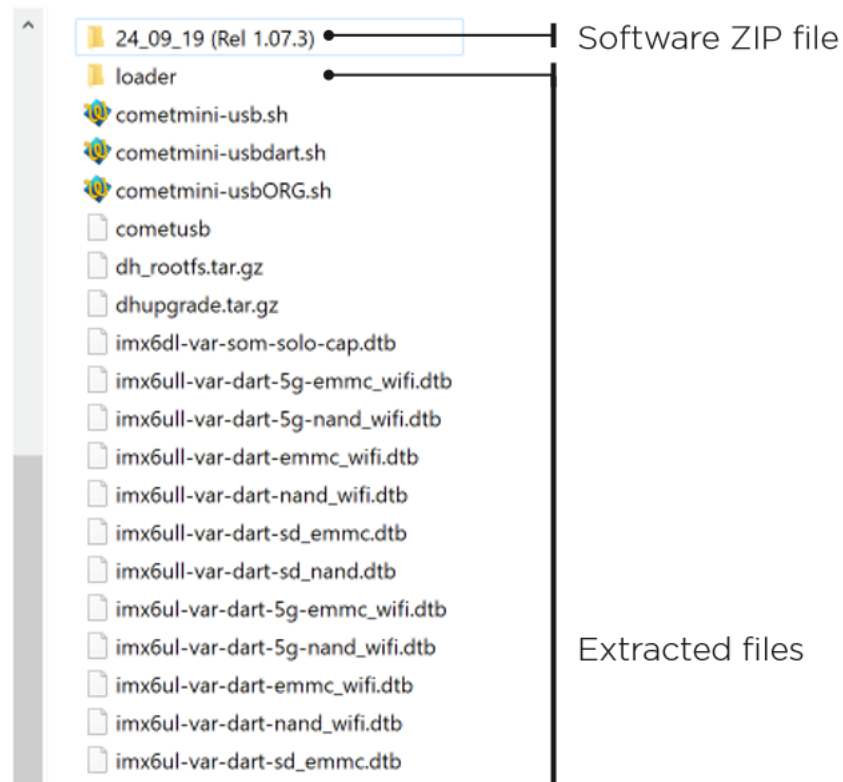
24_09_19 (Rel 1.07.3)
Software ZIP file
loader
cometmini-usb.sh
cometmini-usbdart.sh
cometmini-usbORG.sh
cometusb
dh_rootfs.tar.gz
dhupgrade.tar.gz
imx6dl-var-som-solo-cap.dtb
imx6ull-var-dart-5g-emmc_wifi.dtb
imx6ull-var-dart-5g-nand_wifi.dtb
imx6ull-var-dart-emmc_wifi.dtb
imx6ull-var-dart-nand_wifi.dtb
imx6ull-var-dart-sd_emmc.dtb
imx6ull-var-dart-sd_nand.dtb
imx6ul-var-dart-5g-emmc_wifi.dtb
imx6ul-var-dart-5g-nand_wifi.dtb
imx6ul-var-dart-emmc_wifi.dtb
imx6ul-var-dart-nand_wifi.dtb
imx6ul-var-dart-sd_emmc.dtb
Extracted files